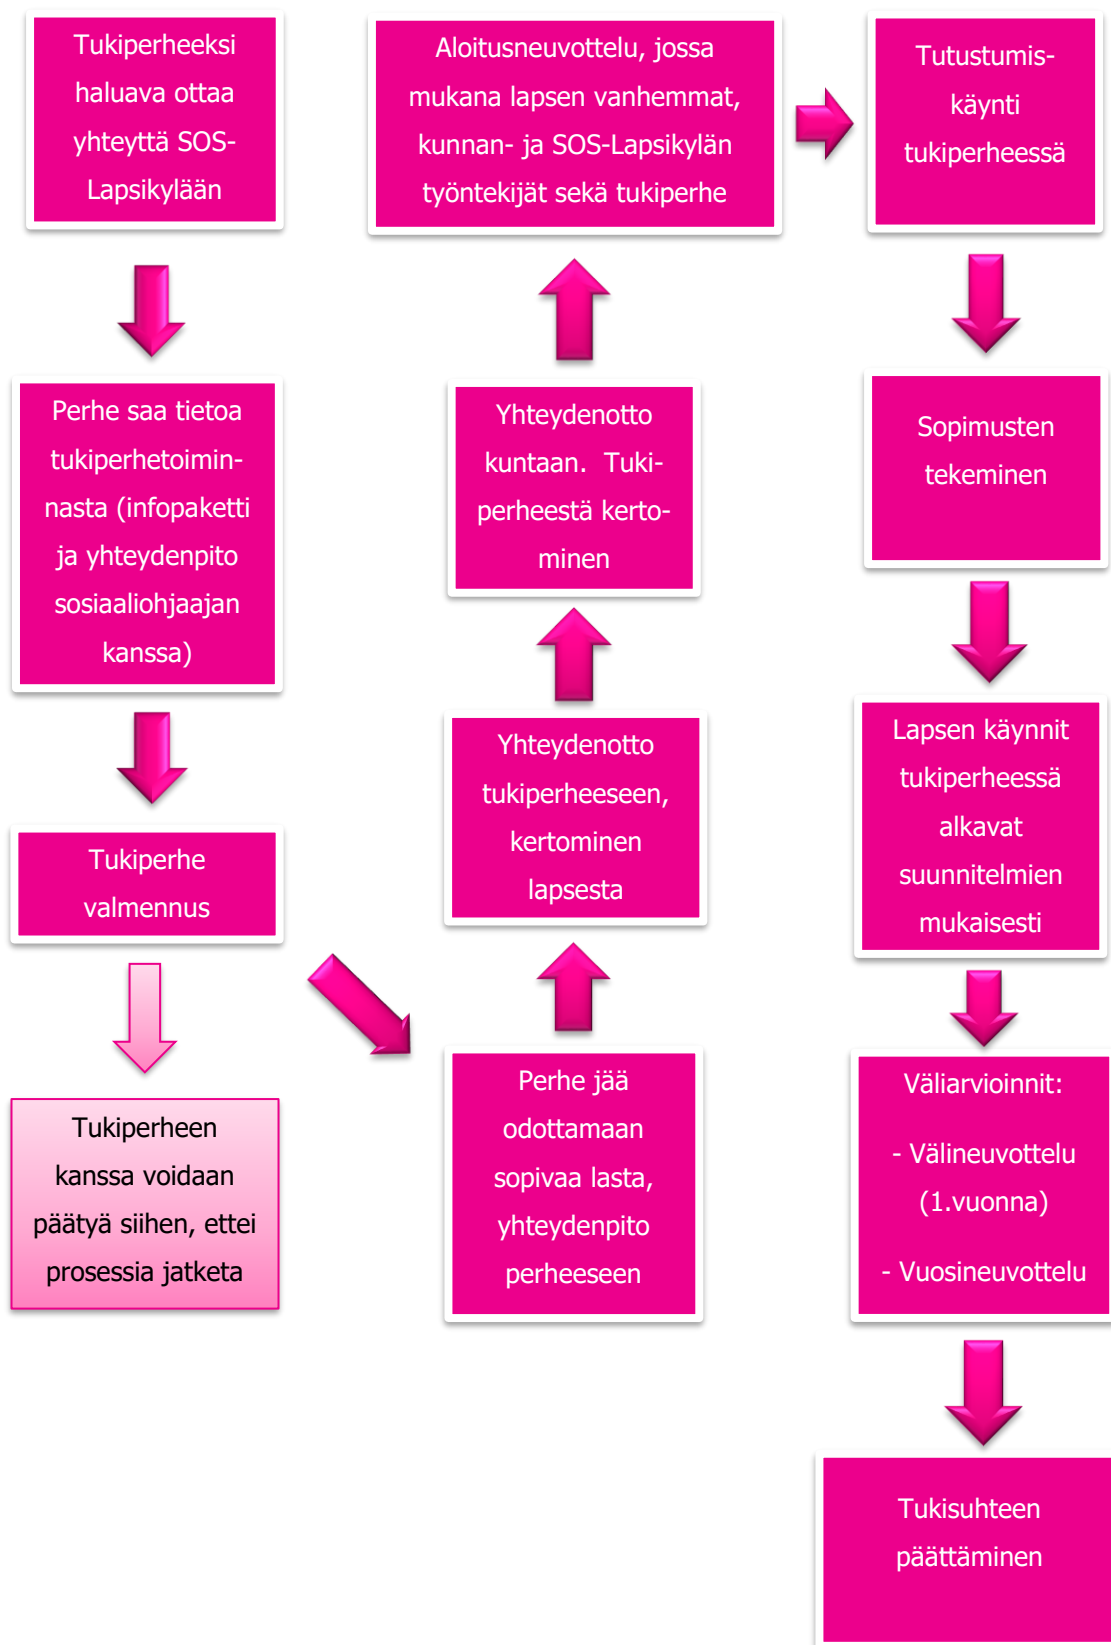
Tukiperheeksi haluava ottaa yhteyttä SOS-Lapsikylään

Perhe saa tietoa tukiperhetoimin-nasta (infopaketti ja yhteydenpito sosiaaliohjaajan kanssa)

Tukiperhe valmennus

Tukiperheen kanssa voidaan päätyä siihen, ettei prosessia jatketa

Perhe jää odottamaan sopivaa lasta, yhteydenpito perheeseen

Yhteydenotto tukiperheeseen, kertominen lapsesta

Yhteydenotto kuntaan. Tuki-perheestä kerto-minen

Aloitusneuvottelu, jossa mukana lapsen vanhemmat, kunnan- ja SOS-Lapsikylän työntekijät sekä tukiperhe

Tutustumis-käynti tukiperheessä

Sopimusten tekeminen

Lapsen käynnit tukiperheessä alkavat suunnitelmien mukaisesti

Väliarvioinnit:

- Välineuvottelu (1.vuonna)

- Vuosineuvottelu

Tukisuhteen päättäminen